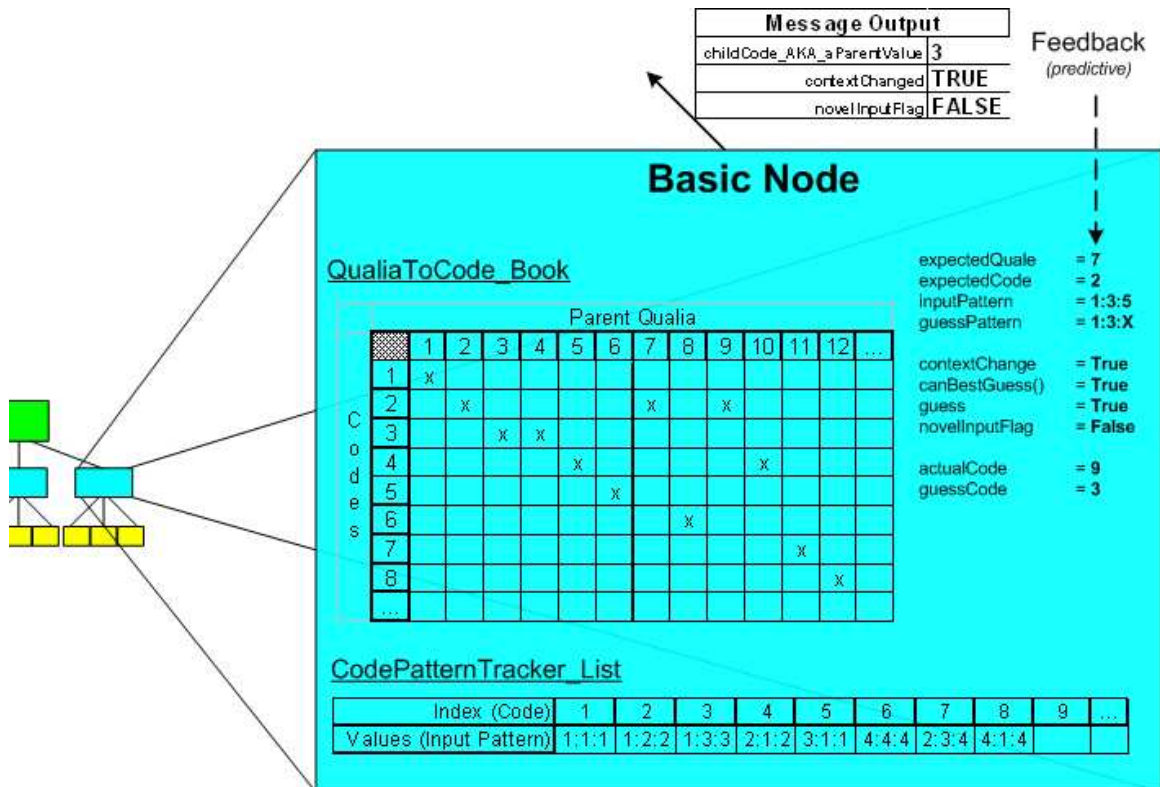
| Message Output | |
|---|---|
| childCode_AKA_aParentValue | 3 |
| contextChanged | TRUE |
| novelInputFlag | FALSE |

Feedback
(predictive)

Basic Node

QualiaToCode_Book

Parent Qualia

Codes

| | 1 | 2 | 3 | 4 | 5 | 6 | 7 | 8 | 9 | 10 | 11 | 12 | ... |
|---|---|---|---|---|---|---|---|---|---|---|---|---|---|
| 1 | x | | | | | | | | | | | | |
| 2 | | x | | | | | x | | x | | | | |
| 3 | | | x | x | | | | | | | | | |
| 4 | | | | | x | | | | | x | | | |
| 5 | | | | | | x | | | | | | | |
| 6 | | | | | | | | x | | | | | |
| 7 | | | | | | | | | | | x | | |
| 8 | | | | | | | | | | | | x | |
| ... | | | | | | | | | | | | | |

expectedQuale = 7
expectedCode = 2
inputPattern = 1:3:5
guessPattern = 1:3:X

contextChange = True
canBestGuess() = True
guess = True
novelInputFlag = False

actualCode = 9
guessCode = 3

CodePatternTracker_List

| Index (Code) | 1 | 2 | 3 | 4 | 5 | 6 | 7 | 8 | 9 | ... |
|---|---|---|---|---|---|---|---|---|---|---|
| Values (Input Pattern) | 1:1:1 | 1:2:2 | 1:3:3 | 2:1:2 | 3:1:1 | 4:4:4 | 2:3:4 | 4:1:4 | | |